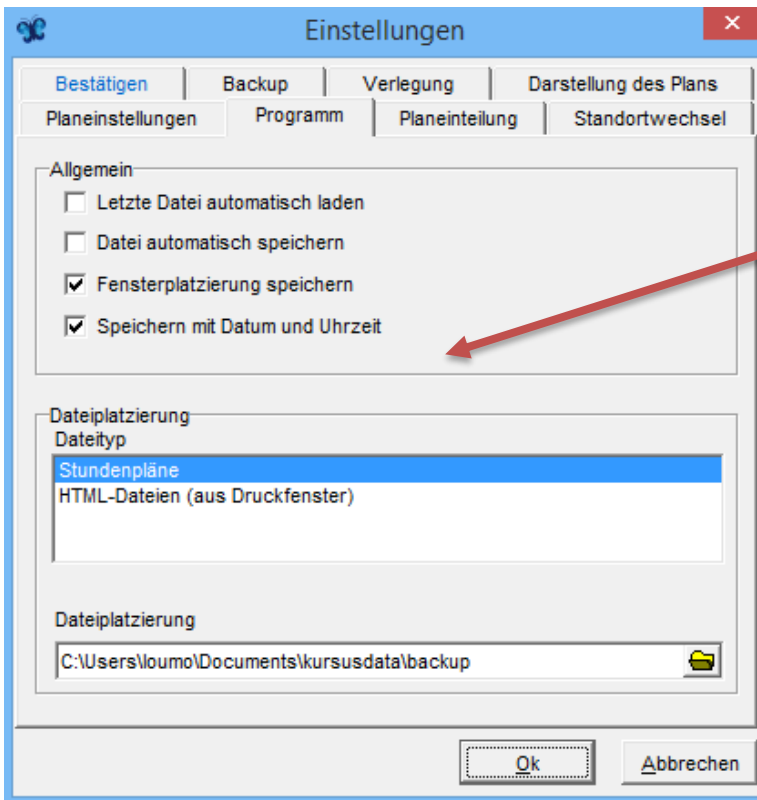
Einstellungen

Bestätigen
Backup
Verlegung
Darstellung des Plans
Planeinstellungen
Programm
Planeinteilung
Standortwechsel

Allgemein
Letzte Datei automatisch laden
Datei automatisch speichern
Fensterplatzierung speichern
Speichern mit Datum und Uhrzeit

Dateiplatzierung
Dateityp
Stundenpläne
HTML-Dateien (aus Druckfenster)

Dateiplatzierung
C:\Users\loumo\Documents\kursusdata\backup

Ok
Abbrechen